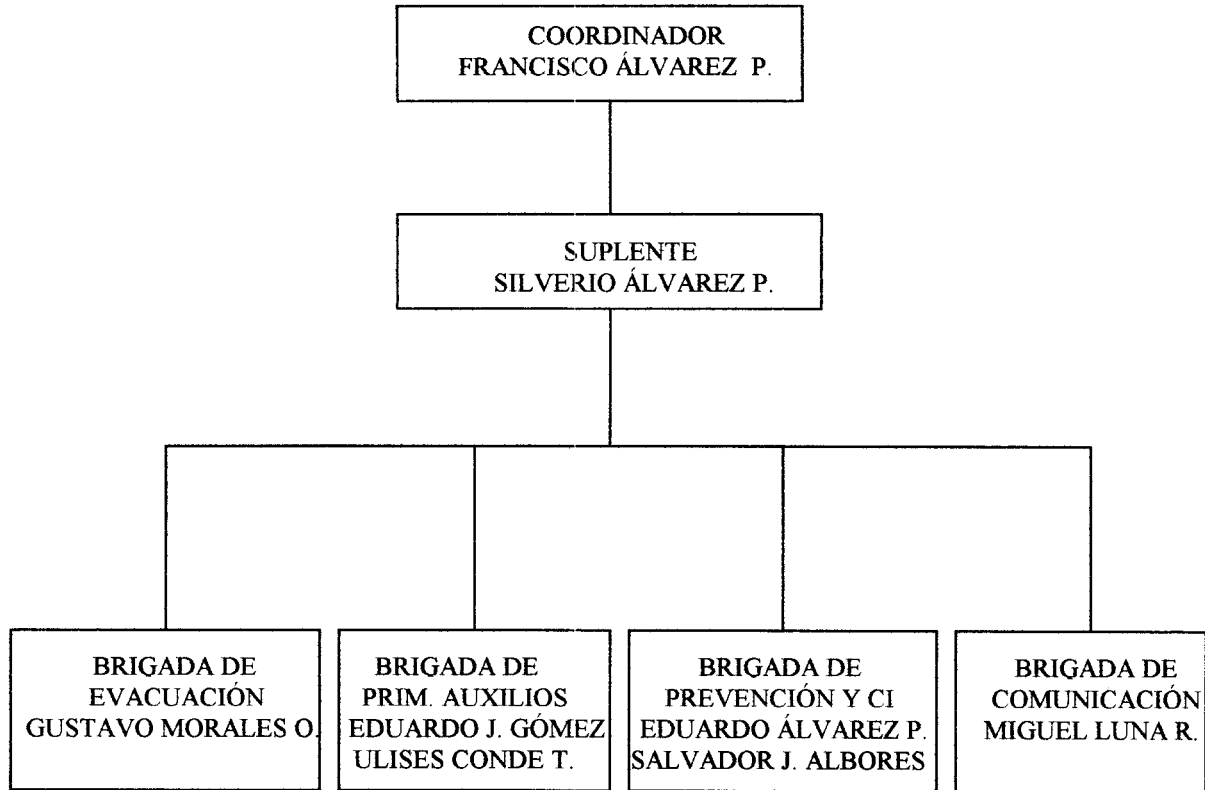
COORDINADOR
FRANCISCO ÁLVAREZ P.

SUPLENTE
SILVERIO ÁLVAREZ P.

BRIGADA DE
EVACUACIÓN
GUSTAVO MORALES O.

BRIGADA DE
PRIM. AUXILIOS
EDUARDO J. GÓMEZ
ULISES CONDE T.

BRIGADA DE
PREVENCIÓN Y CI
EDUARDO ÁLVAREZ P.
SALVADOR J. ALBORES

BRIGADA DE
COMUNICACIÓN
MIGUEL LUNA R.